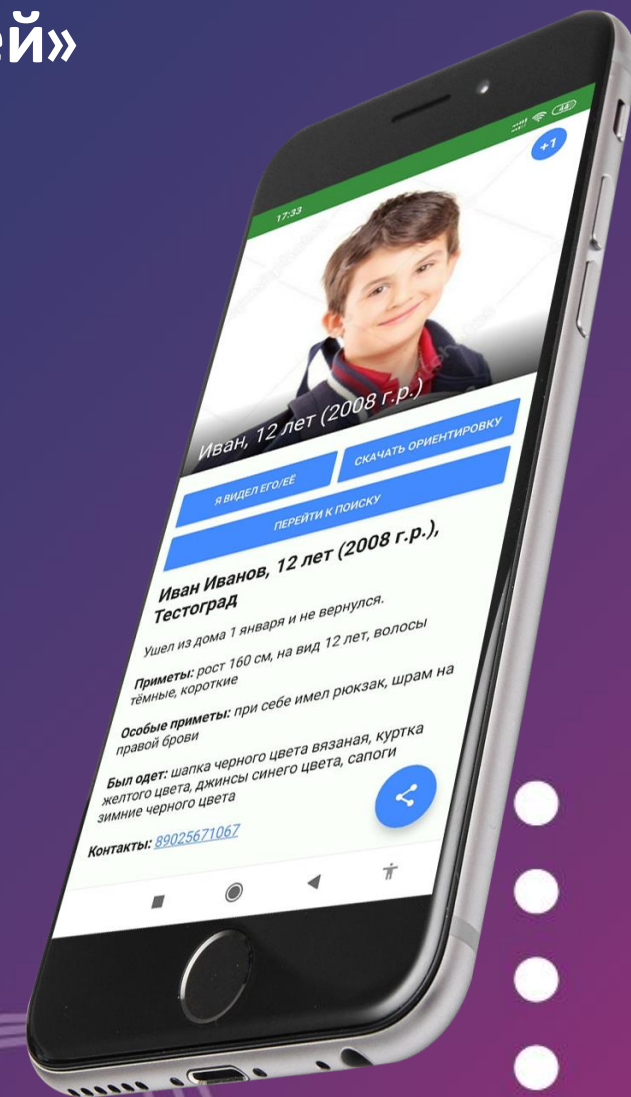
ей»

17:33

+1

Иван, 12 лет (2008 г.р.)

Я ВИДЕЛ ЕГО/ЕЁ

СКАЧАТЬ ОРИЕНТИРОВКУ

ПЕРЕЙТИ К ПОИСКУ

Иван Иванов, 12 лет (2008 г.р.), Тестоград

Ушел из дома 1 января и не вернулся.

Приметы: рост 160 см, на вид 12 лет, волосы тёмные, короткие

Особые приметы: при себе имел рюкзак, шрам на правой брови

Был одет: шапка черного цвета вязаная, куртка желтого цвета, джинсы синего цвета, сапоги зимние черного цвета

Контакты: 89025671067